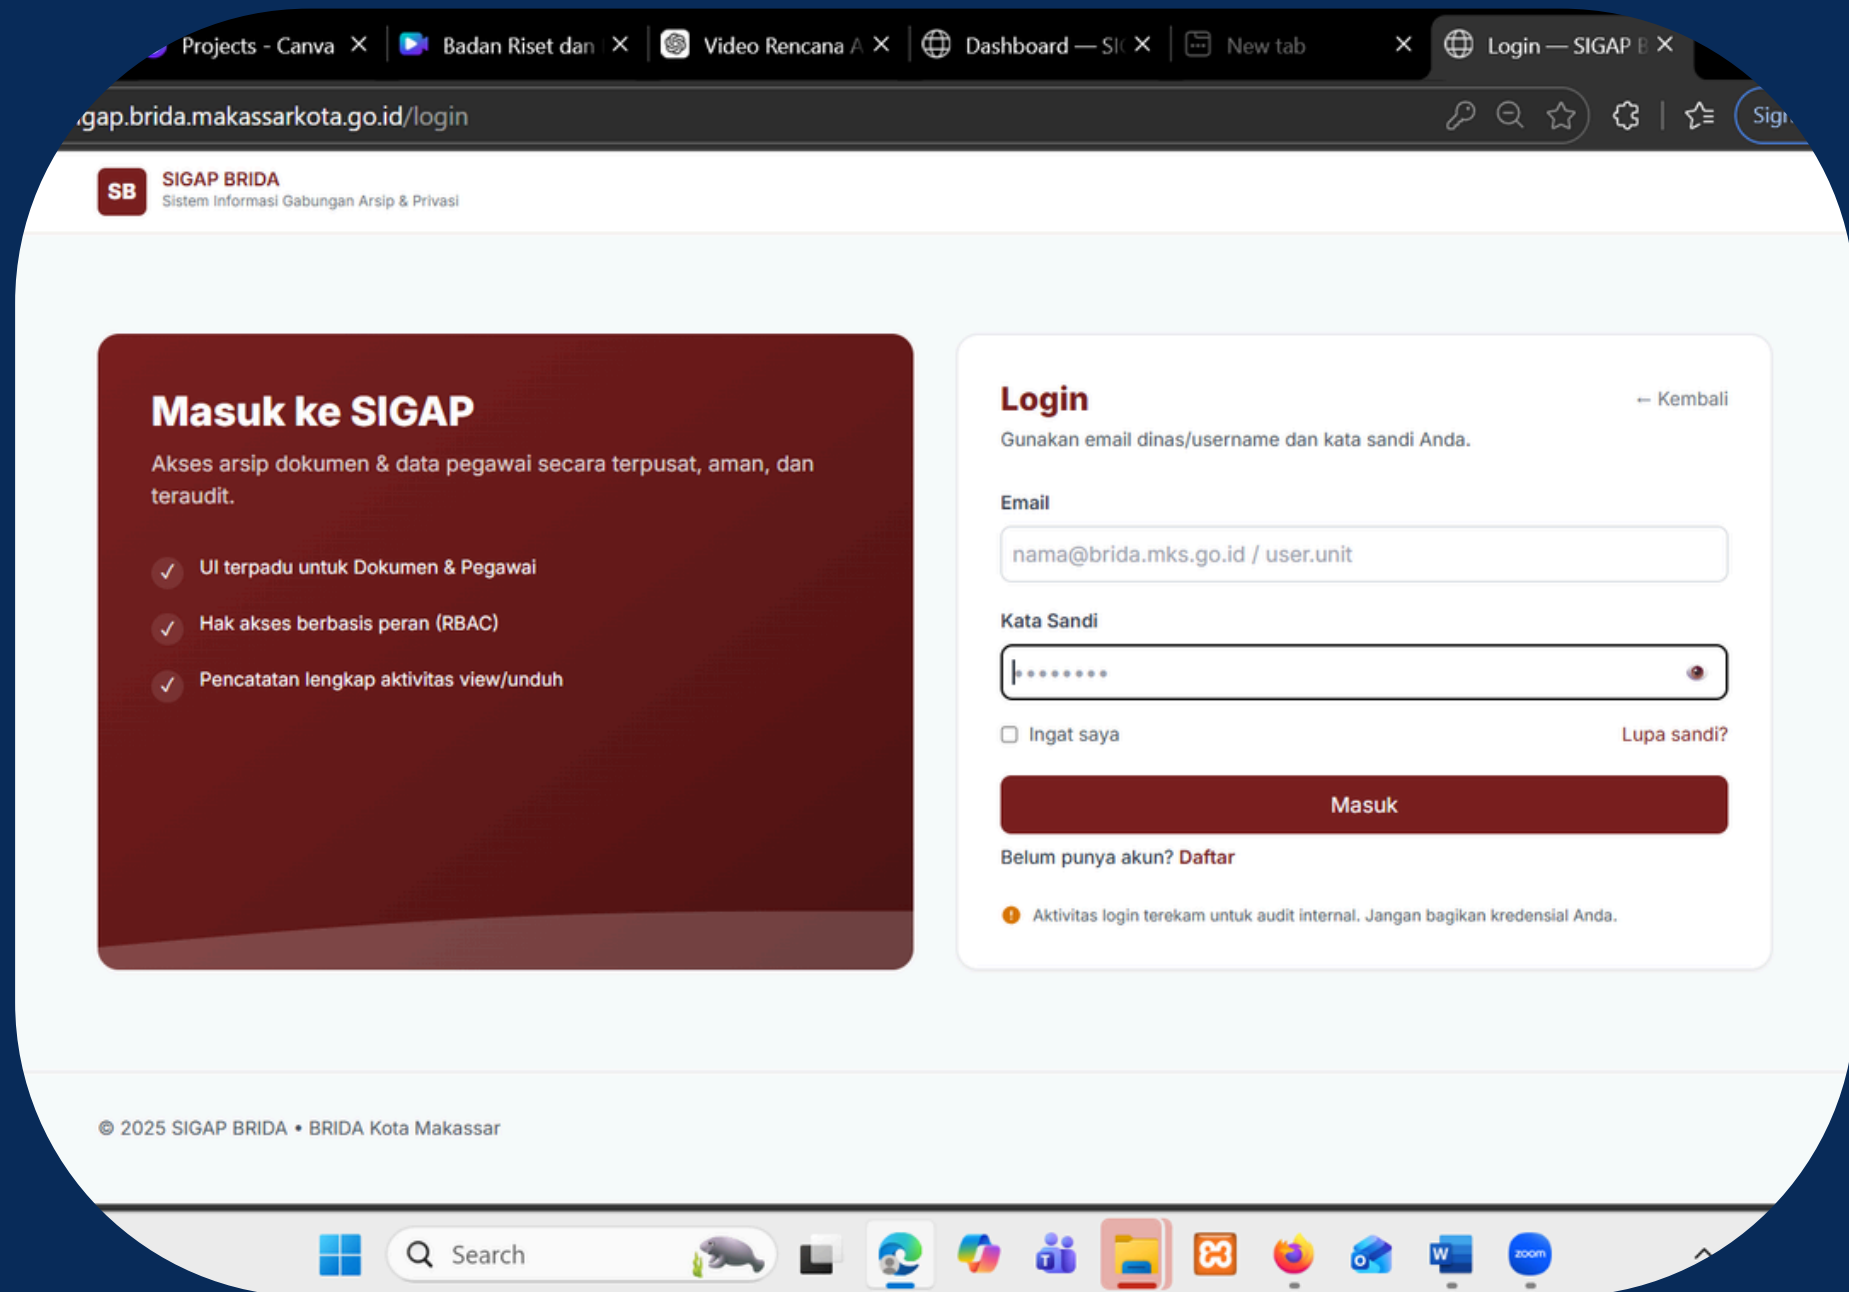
Projects - Canva
Badan Riset dan
Video Rencana A
Dashboard — SI
New tab
Login — SIGAP B

.gap.brida.makassarkota.go.id/login

Sign

SB SIGAP BRIDA
Sistem Informasi Gabungan Arsip & Privasi

Masuk ke SIGAP

Akses arsip dokumen & data pegawai secara terpusat, aman, dan teraudit.

✓ UI terpadu untuk Dokumen & Pegawai
✓ Hak akses berbasis peran (RBAC)
✓ Pencatatan lengkap aktivitas view/unduh

Login
← Kembali
Gunakan email dinas/username dan kata sandi Anda.

Email
nama@brida.mks.go.id / user.unit

Kata Sandi
••••••••

Ingat saya
Lupa sandi?

Masuk

Belum punya akun? Daftar

Aktivitas login terekam untuk audit internal. Jangan bagikan kredensial Anda.

© 2025 SIGAP BRIDA • BRIDA Kota Makassar

Search